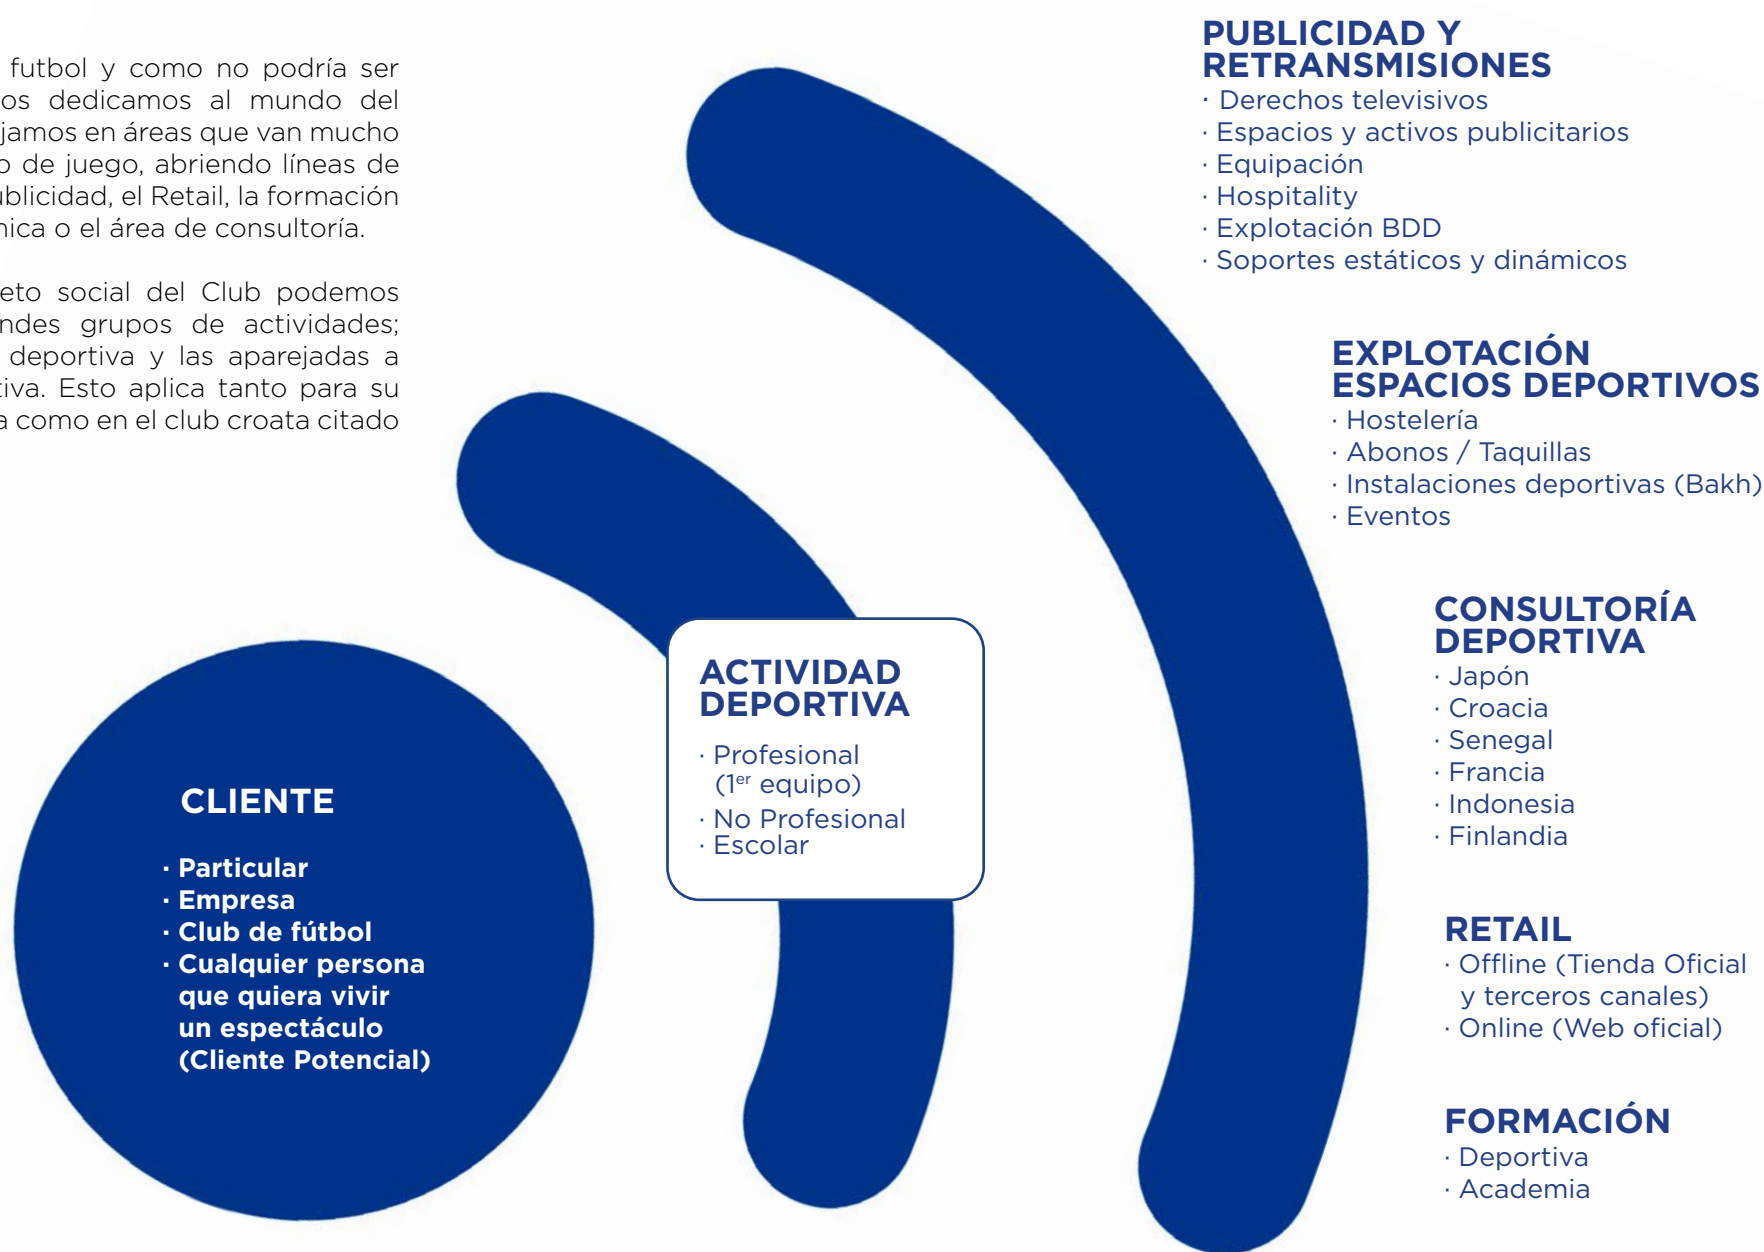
futbol y como no podría ser os dedicamos al mundo del jamos en áreas que van mucho o de juego, abriendo líneas de ublicidad, el Retail, la formación nica o el área de consultoría.

eto social del Club podemos ndes grupos de actividades; deportiva y las aparejadas a tiva. Esto aplica tanto para su a como en el club croata citado

PUBLICIDAD Y RETRANSMISIONES
· Derechos televisivos
· Espacios y activos publicitarios
· Equipación
· Hospitality
· Explotación BDD
· Soportes estáticos y dinámicos

EXPLOTACIÓN ESPACIOS DEPORTIVOS
· Hostelería
· Abonos / Taquillas
· Instalaciones deportivas (Bakh)
· Eventos

CONSULTORÍA DEPORTIVA
· Japón
· Croacia
· Senegal
· Francia
· Indonesia
· Finlandia

RETAIL
· Offline (Tienda Oficial y terceros canales)
· Online (Web oficial)

FORMACIÓN
· Deportiva
· Academia

ACTIVIDAD DEPORTIVA
· Profesional ($1^{er}$ equipo)
· No Profesional
· Escolar

CLIENTE
· Particular
· Empresa
· Club de fútbol
· Cualquier persona que quiera vivir un espectáculo (Cliente Potencial)